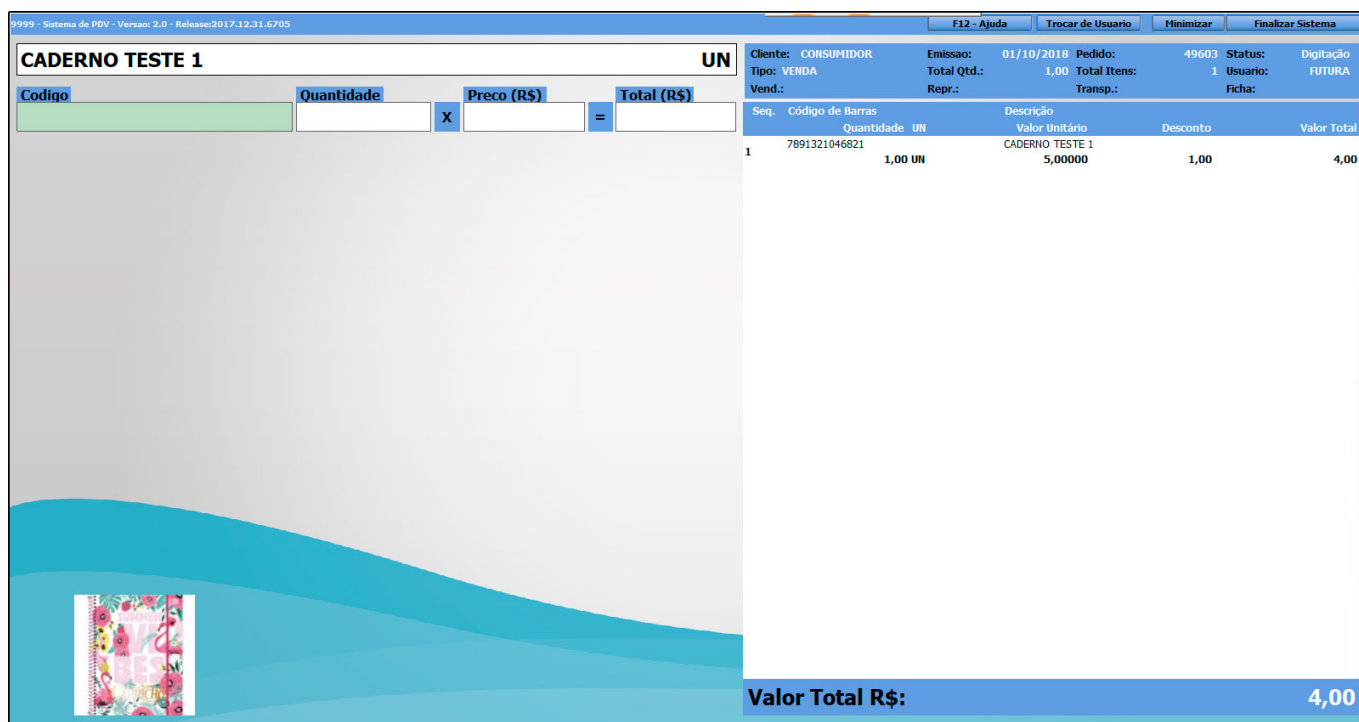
9999 - Sistema de PDV - Versao: 2.0 - Release:2017.12.31.6705

F12 - Ajuda | Trocar de Usuario | Minimizar | Finalizar Sistema

CADERNO TESTE 1 UN

Codigo
Quantidade
X
Preco (R$)
=
Total (R$)

Cliente: CONSUMIDOR
Emissao: 01/10/2018
Pedido: 49603
Status: Digitação
Tipo: VENDA
Total Qtd.: 1,00
Total Itens: 1
Usuario: FUTURA
Vend.:
Repr.:
Transp.:
Ficha:

| Seq. | Código de Barras | Descrição | | |
|---|---|---|---|---|
| | Quantidade UN | Valor Unitário | Desconto | Valor Total |
| 1 | 7891321046821 | CADERNO TESTE 1 | | |
| | 1,00 UN | 5,00000 | 1,00 | 4,00 |

Valor Total R$: 4,00